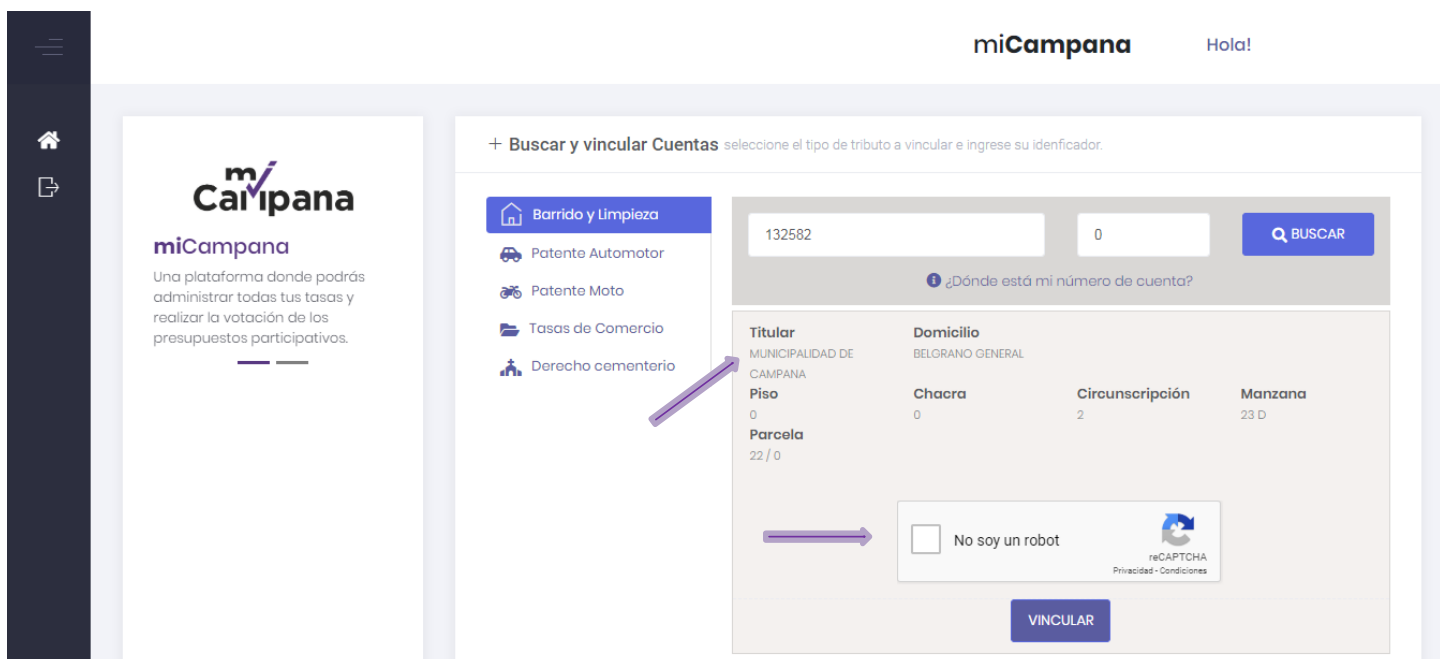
miCampana

Hola!

mi Campana

miCampana

Una plataforma donde podrás administrar todas tus tasas y realizar la votación de los presupuestos participativos.

+ Buscar y vincular Cuentas seleccione el tipo de tributo a vincular e ingrese su idenficador.

Barrido y Limpieza

Patente Automotor

Patente Moto

Tasas de Comercio

Derecho cementerio

132582

0

BUSCAR

¿Dónde está mi número de cuenta?

Titular
MUNICIPALIDAD DE CAMPANA

Domicilio
BELGRANO GENERAL

Piso
0

Chacra
0

Circunscripción
2

Manzana
23 D

Parcela
22 / 0

No soy un robot

reCAPTCHA
Privacidad - Condiciones

VINCULAR